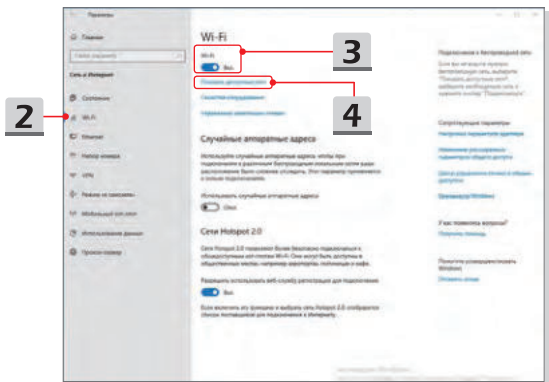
Параметры

Главная

Найти параметр

Сеть и Интернет

Состояние

Wi-Fi

Ethernet

Набор номера

VPN

Режим «в самолете»

Мобильный хот-спот

Использование данных

Прокси-сервер

2

Wi-Fi

Wi-Fi

Вкл.

3

Показать доступные сети

4

Свойства оборудования

Управление известными сетями

Случайные аппаратные адреса

Используйте случайные аппаратные адреса, чтобы при подключении к различным беспроводным локальным сетям ваше расположение было сложнее отследить. Этот параметр применяется к новым подключениям.

Использовать случайные аппаратные адреса

Откл.

Сети Hotspot 2.0

Сети Hotspot 2.0 позволяют более безопасно подключаться к общедоступным сетям Wi-Fi. Они могут быть доступны в общественных местах, например аэропортах, гостиницах и кафе.

Разрешить использовать веб-службу регистрации для подключения

Вкл.

Если включить эту функцию и выбрать сеть Hotspot 2.0, отобразится список поставщиков для подключения к Интернету.

Подключение к беспроводной сети

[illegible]

Сопутствующие параметры

Настройка параметров адаптера

Изменение расширенных параметров общего доступа

Центр управления сетями и общим доступом

Брандмауэр Windows

У вас появились вопросы?

Получить помощь

Помогите усовершенствовать Windows

Оставить отзыв